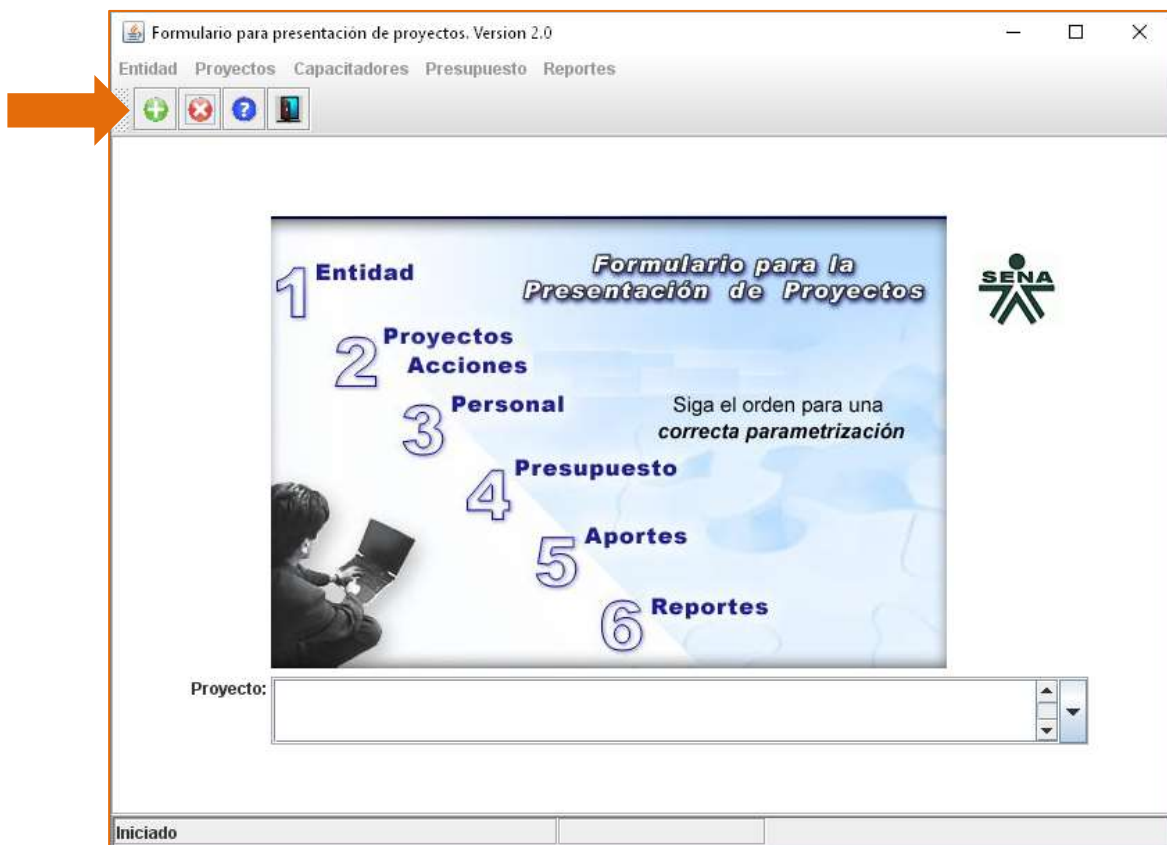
Formulario para presentación de proyectos. Version 2.0

Entidad Proyectos Capacitadores Presupuesto Reportes

Formulario para la Presentación de Proyectos

SENA

1 Entidad

2 Proyectos Acciones

3 Personal

Siga el orden para una *correcta parametrización*

4 Presupuesto

5 Aportes

6 Reportes

Proyecto:

Iniciado